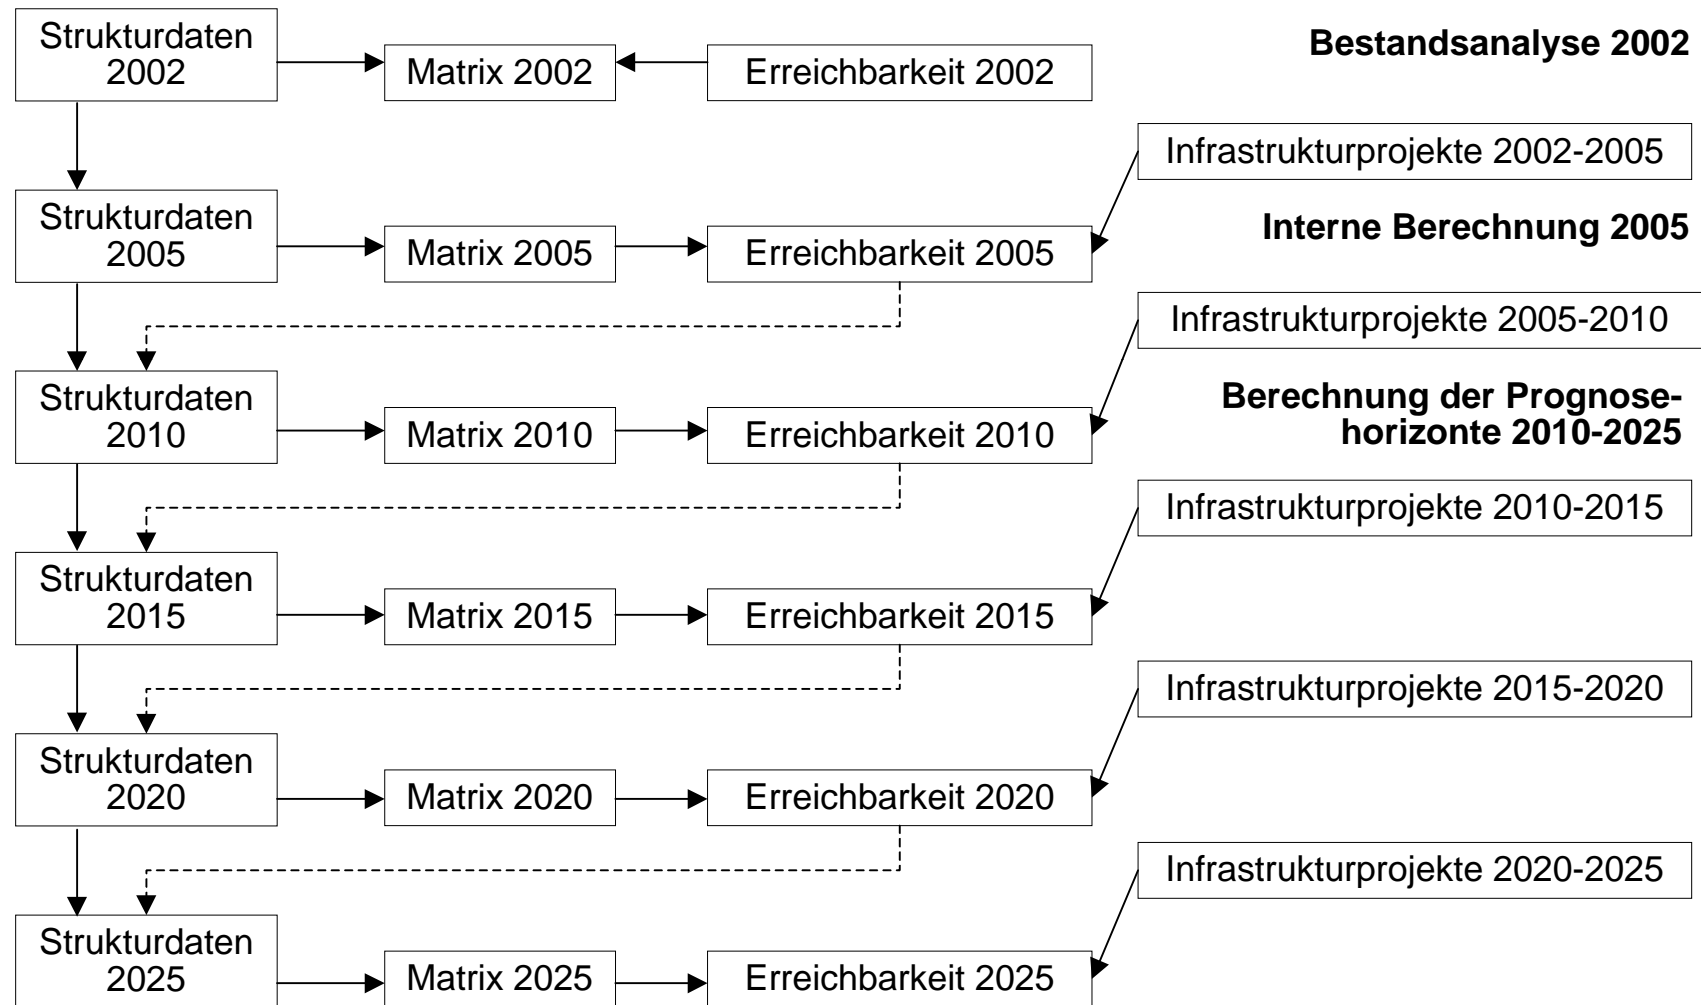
Strukturdaten 2002

Matrix 2002

Erreichbarkeit 2002

**Bestandsanalyse 2002**

Infrastrukturprojekte 2002-2005

Strukturdaten 2005

Matrix 2005

Erreichbarkeit 2005

**Interne Berechnung 2005**

Infrastrukturprojekte 2005-2010

Strukturdaten 2010

Matrix 2010

Erreichbarkeit 2010

**Berechnung der Prognosehorizonte 2010-2025**

Infrastrukturprojekte 2010-2015

Strukturdaten 2015

Matrix 2015

Erreichbarkeit 2015

Infrastrukturprojekte 2015-2020

Strukturdaten 2020

Matrix 2020

Erreichbarkeit 2020

Infrastrukturprojekte 2020-2025

Strukturdaten 2025

Matrix 2025

Erreichbarkeit 2025